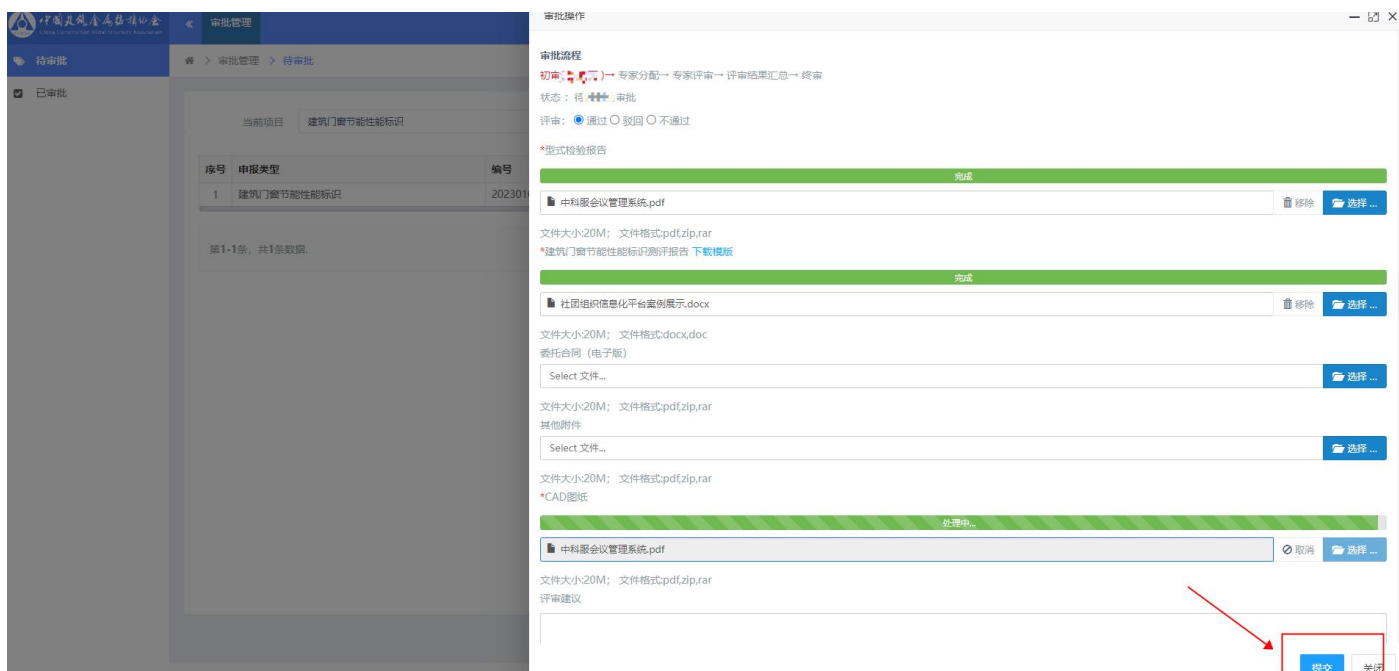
中国建筑金属结构协会 China Construction Metal Structure Association

« 审批管理

待审批

已审批

> 审批管理 > 待审批

当前项目 建筑门窗节能性能标识

| 序号 | 申报类型 | 编号 |
|---|---|---|
| 1 | 建筑门窗节能性能标识 | 202301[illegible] |

第1-1条，共1条数据.

审批操作

审批流程

初审([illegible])→ 专家分配→ 专家评审→ 评审结果汇总→ 终审

状态：待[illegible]审批

评审： 通过 驳回 不通过

*型式检验报告

完成

中科服会议管理系统.pdf

移除 选择 ...

文件大小:20M； 文件格式:pdf,zip,rar

*建筑门窗节能性能标识测评报告 下载模版

完成

社团组织信息化平台案例展示.docx

移除 选择 ...

文件大小:20M； 文件格式:docx,doc

委托合同（电子版）

Select 文件...

选择 ...

文件大小:20M； 文件格式:pdf,zip,rar

其他附件

Select 文件...

选择 ...

文件大小:20M； 文件格式:pdf,zip,rar

*CAD图纸

处理中...

中科服会议管理系统.pdf

取消 选择 ...

文件大小:20M； 文件格式:pdf,zip,rar

评审建议

提交 关闭